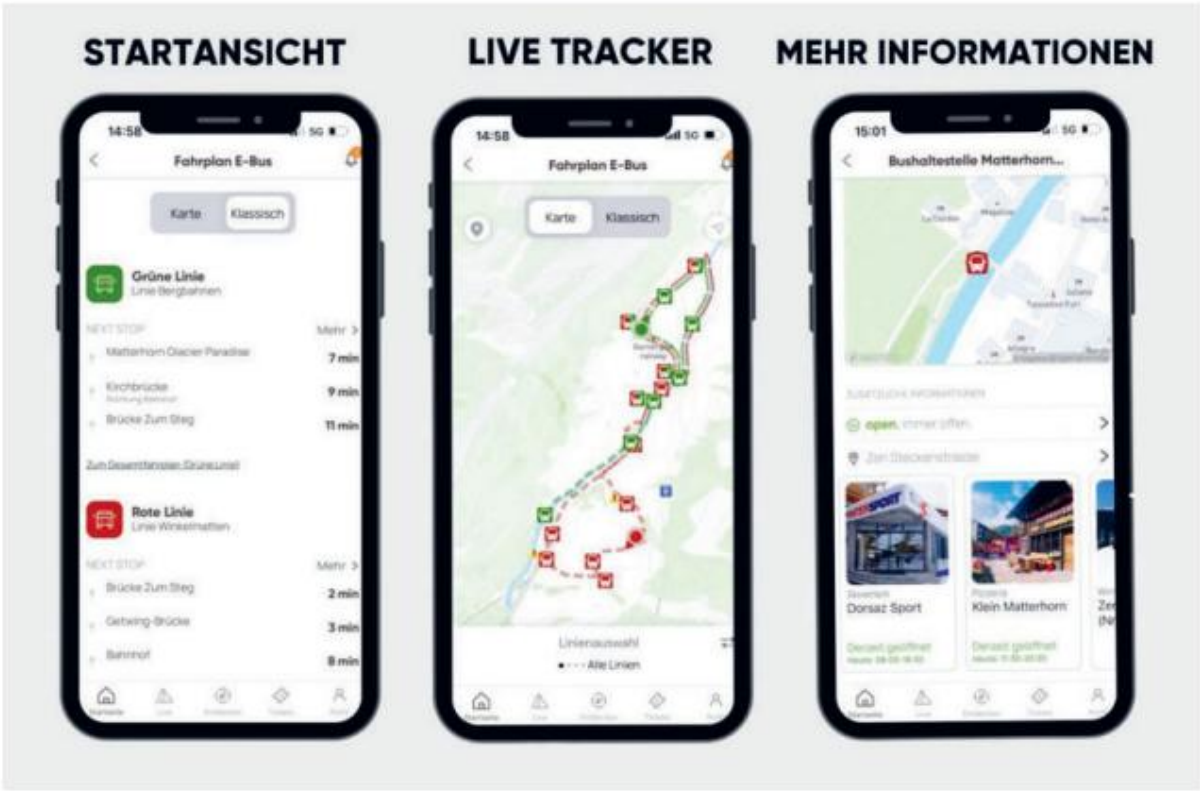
STARTANSICHT

14:58
5G

Fahrplan E-Bus

Karte Klassisch

Grüne Linie
Linie Bergbahnen

NEXT STOP
Mehr >

Matterhorn Glacier Paradise
7 min

Kirchbrücke
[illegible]
9 min

Brücke Zum Steg
11 min

Zum Gesamtfahrplan (Grüne Linie)

Rote Linie
Linie Winkelmatten

NEXT STOP
Mehr >

Brücke Zum Steg
2 min

Getwing-Brücke
3 min

Bahnhof
8 min

Startseite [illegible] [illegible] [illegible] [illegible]

LIVE TRACKER

14:58
5G

Fahrplan E-Bus

Karte Klassisch

Linienauswahl
Alle Linien

Startseite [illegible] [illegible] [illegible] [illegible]

MEHR INFORMATIONEN

15:01
5G

Bushaltestelle Matterhorn...

ZUSÄTZLICHE INFORMATIONEN

open, immer offen

Zum Glockenständer

Sportgeschäft
Dorsaz Sport

Pizzeria
Klein Matterhorn

Zer
(N

Derzeit geöffnet
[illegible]

Derzeit geöffnet
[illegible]

Startseite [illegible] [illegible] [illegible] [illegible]